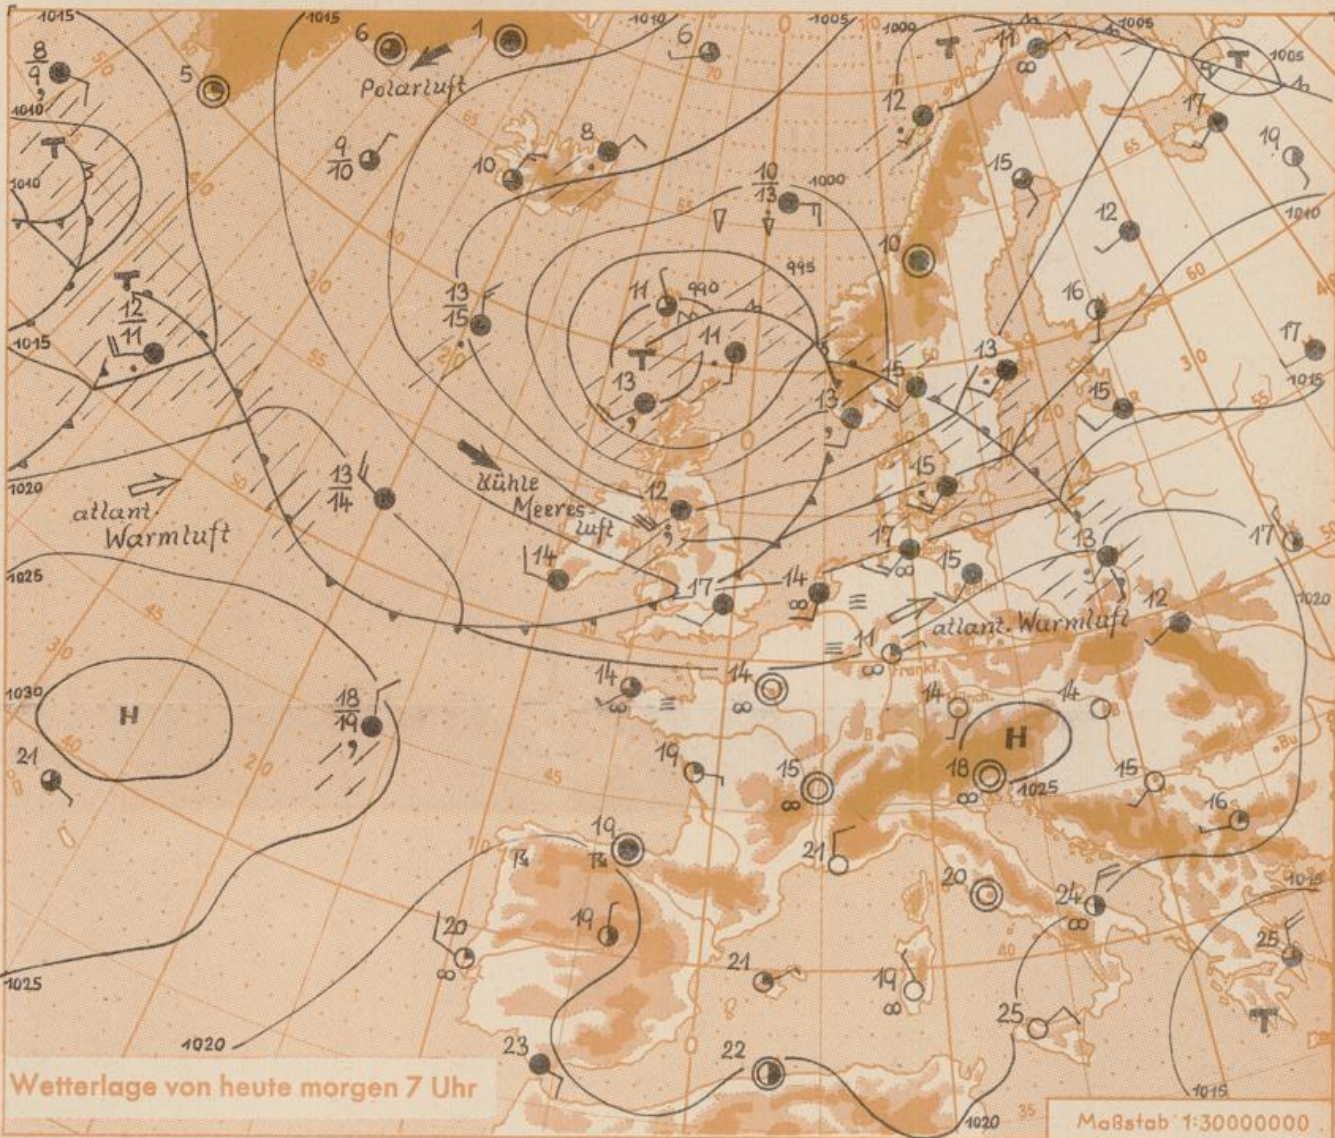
1015
1015
6
1
1010
1005
1000
1005
1005
$\frac{8}{9}$
5
Polarluft
6
T
11
T
1010
12
17
19
$\frac{9}{10}$
8
10
15
T
1010
$\frac{10}{13}$
1000
12
1010
995
10
T
$\frac{13}{15}$
11
990
16
$\frac{12}{11}$
1015
11
13
17
T
13
15
1015
13
15
15
1020
Kühle Meeresluft
$\frac{13}{14}$
12
allant. Warmluft
13
17
17
14
1025
17
14
15
allant. Warmluft
12
1020
11
Frankf.
14
14
14
14
1030
H
$\frac{18}{19}$
H
Bu
21
19
15
18
1025
15
16
10
21
T4
T4
20
24
1015
20
19
25
21
19
T
1025
25
1020
23
22
1015
1020
Wetterlage von heute morgen 7 Uhr
Maßstab 1:30000000